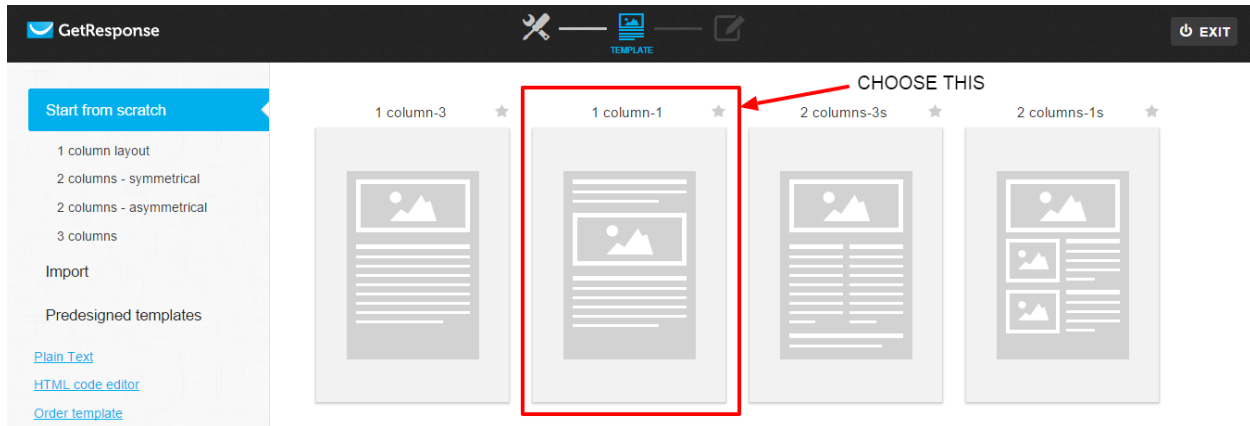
GetResponse

TEMPLATE

EXIT

Start from scratch

1 column layout

2 columns - symmetrical

2 columns - asymmetrical

3 columns

Import

Predesigned templates

Plain Text

HTML code editor

Order template

CHOOSE THIS

1 column-3

1 column-1

2 columns-3s

2 columns-1s